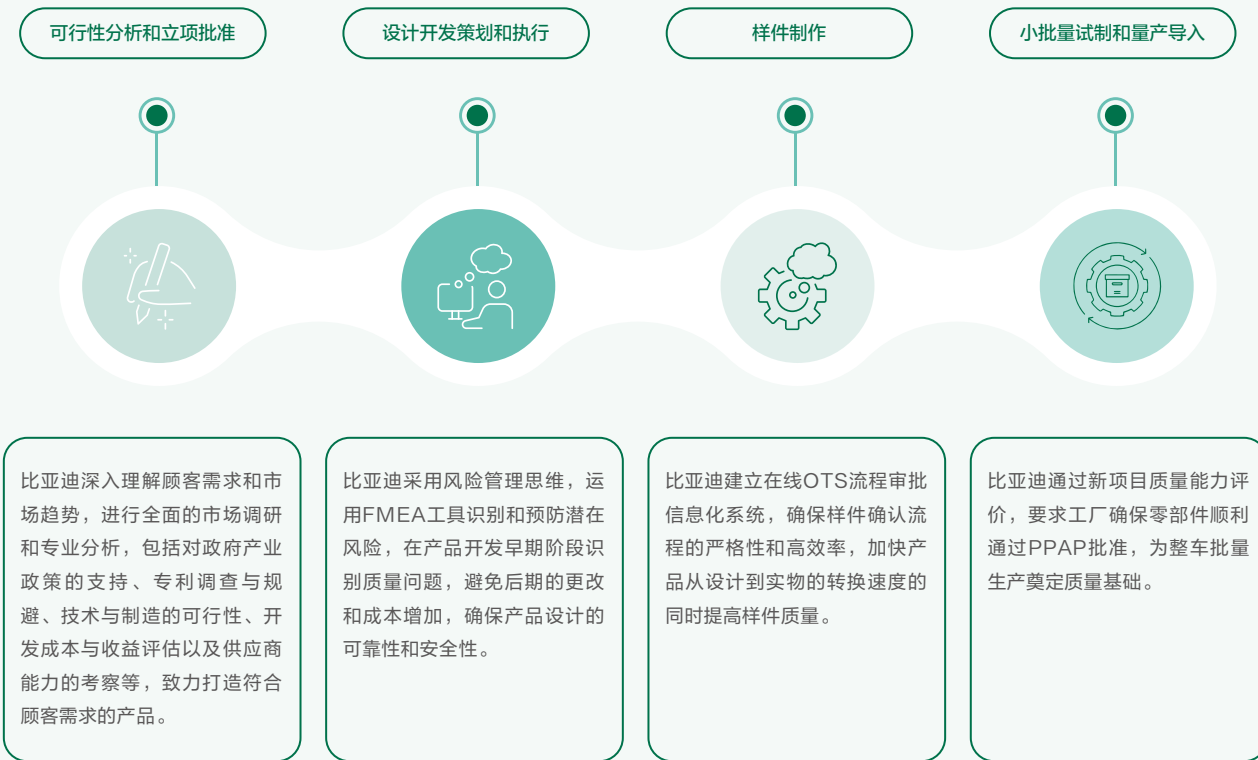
可行性分析和立项批准

设计开发策划和执行

样件制作

小批量试制和量产导入

比亚迪深入理解顾客需求和市场趋势，进行全面的市场调研和专业分析，包括对政府产业政策的支持、专利调查与规避、技术与制造的可行性、开发成本与收益评估以及供应商能力的考察等，致力打造符合顾客需求的产品。

比亚迪采用风险管理思维，运用FMEA工具识别和预防潜在风险，在产品开发早期阶段识别质量问题，避免后期的更改和成本增加，确保产品设计的可靠性和安全性。

比亚迪建立在线OTS流程审批信息化系统，确保样件确认流程的严格性和高效率，加快产品从设计到实物的转换速度的同时提高样件质量。

比亚迪通过新项目质量能力评价，要求工厂确保零部件顺利通过PPAP批准，为整车批量生产奠定质量基础。